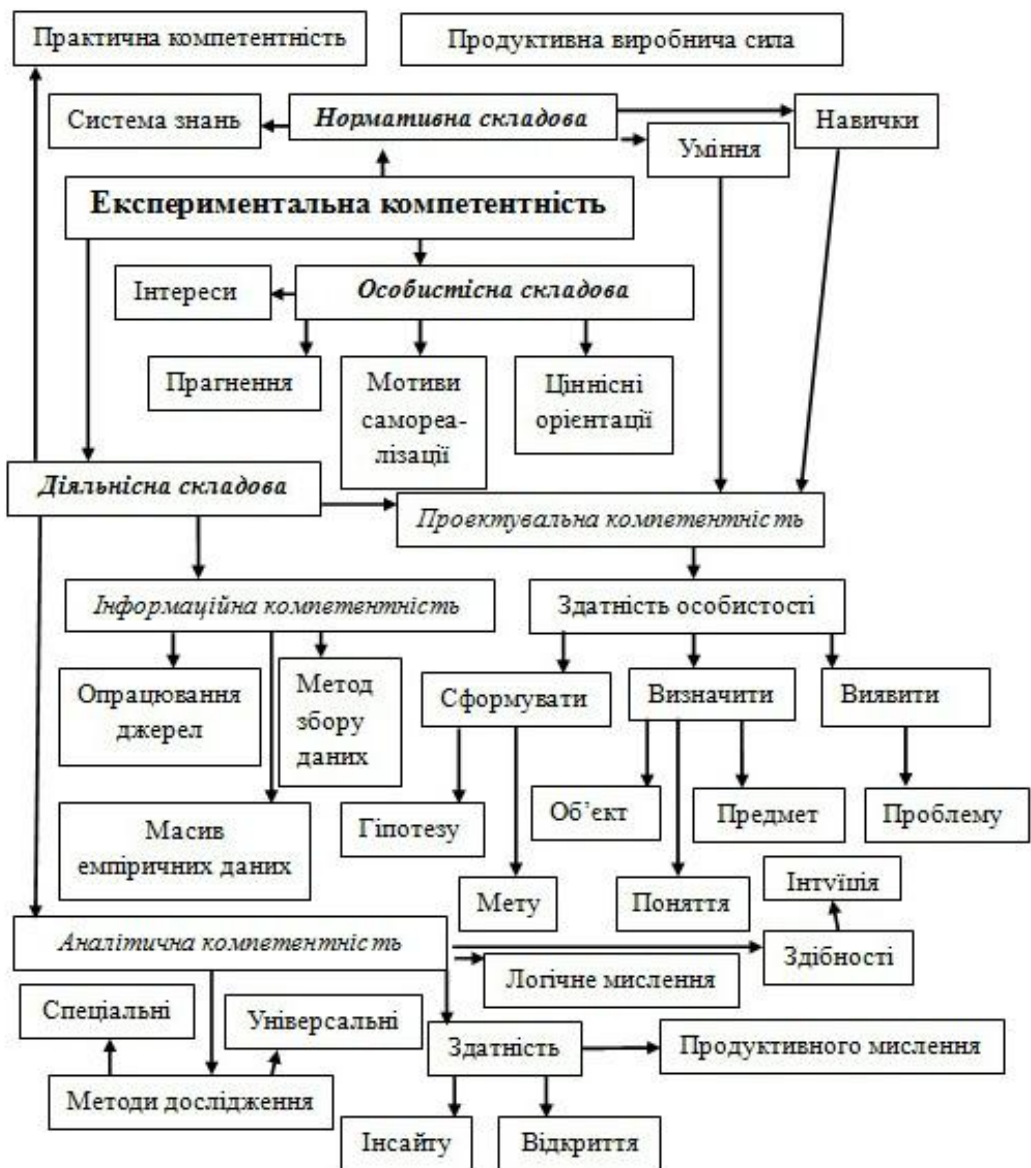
Практична компетентність

Продуктивна виробнича сила

Система знань

Нормативна складова

Навички

Уміння

Експериментальна компетентність

Інтереси

Особистісна складова

Прагнення

Мотиви самореалізації

Ціннісні орієнтації

Діяльнісна складова

Проектувальна компетентність

Інформаційна компетентність

Здатність особистості

Опрацювання джерел

Метод збору даних

Сформувати

Визначити

Виявити

Об'єкт

Предмет

Проблему

Масив емпіричних даних

Гіпотезу

Мету

Поняття

Інтуїція

Аналітична компетентність

Здібності

Логічне мислення

Спеціальні

Універсальні

Здатність

Продуктивного мислення

Методи дослідження

Інсайту

Відкриття